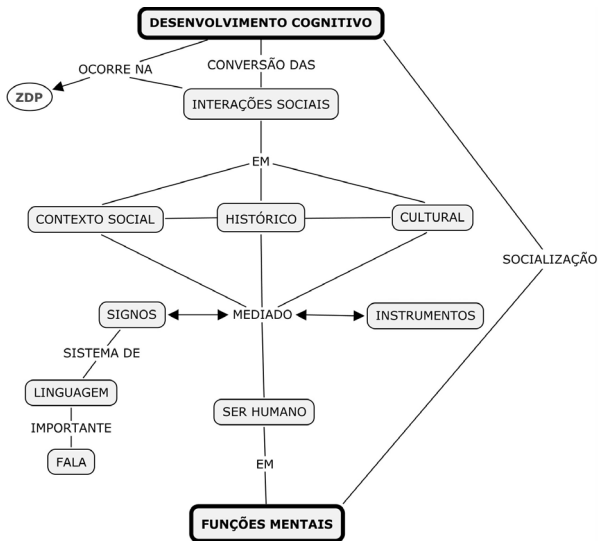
DESENVOLVIMENTO COGNITIVO

OCORRE NA

ZDP

CONVERSÃO DAS

INTERAÇÕES SOCIAIS

EM

CONTEXTO SOCIAL

HISTÓRICO

CULTURAL

SOCIALIZAÇÃO

SIGNOS

MEDIADO

INSTRUMENTOS

SISTEMA DE

LINGUAGEM

SER HUMANO

IMPORTANTE

FALA

EM

FUNÇÕES MENTAIS